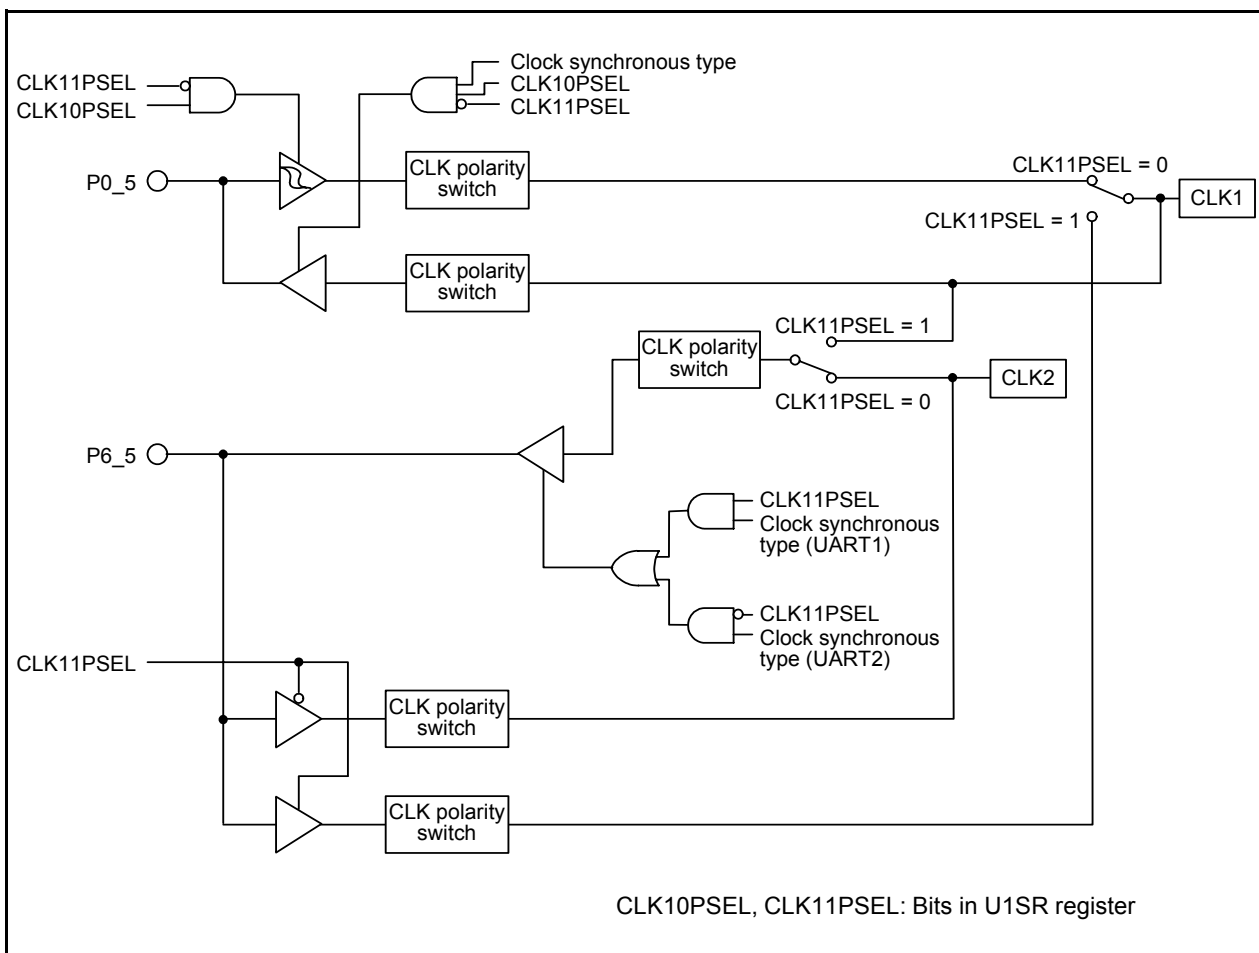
CLK11PSEL
CLK10PSEL

Clock synchronous type
CLK10PSEL
CLK11PSEL

P0_5

CLK polarity switch

CLK11PSEL = 0
CLK11PSEL = 1

CLK1

CLK polarity switch

CLK11PSEL = 1

CLK polarity switch

CLK11PSEL = 0

CLK2

P6_5

CLK11PSEL
Clock synchronous type (UART1)

CLK11PSEL
Clock synchronous type (UART2)

CLK11PSEL

CLK polarity switch

CLK polarity switch

CLK10PSEL, CLK11PSEL: Bits in U1SR register